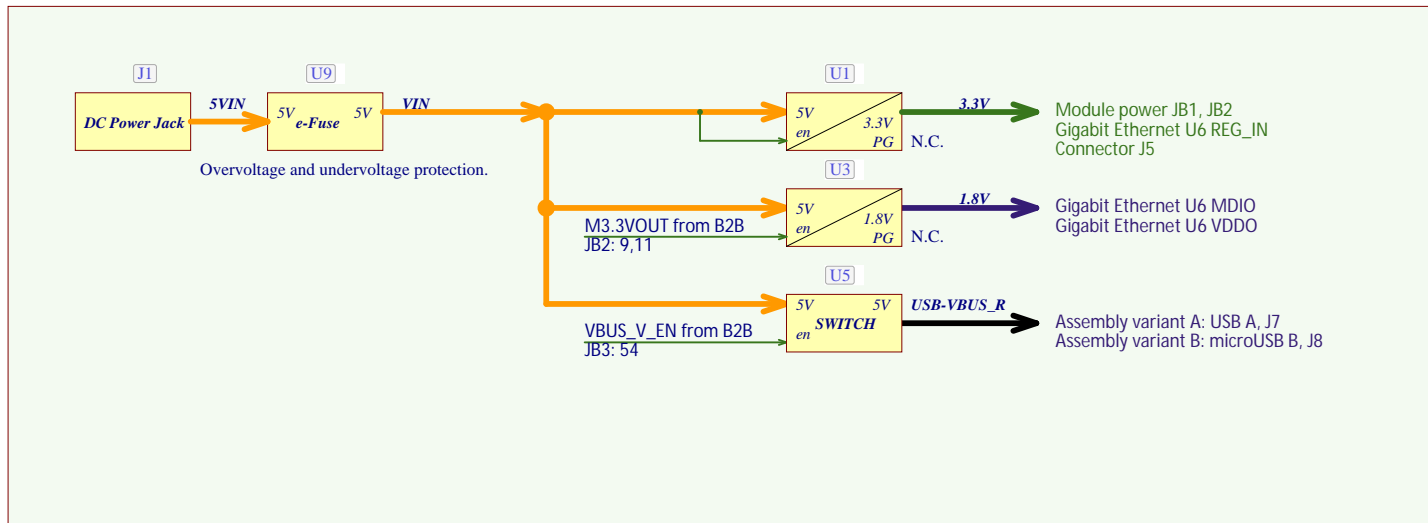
J1
DC Power Jack
5VIN
U9
5V e-Fuse 5V
VIN
Overvoltage and undervoltage protection.

U1
5V
en
3.3V
PG
N.C.
3.3V
Module power JB1, JB2
Gigabit Ethernet U6 REG_IN
Connector J5

U3
5V
en
1.8V
PG
N.C.
1.8V
Gigabit Ethernet U6 MDIO
Gigabit Ethernet U6 VDDO
M3.3VOUT from B2B
JB2: 9,11

U5
5V 5V
en SWITCH
USB-VBUS_R
Assembly variant A: USB A, J7
Assembly variant B: microUSB B, J8
VBUS_V_EN from B2B
JB3: 54